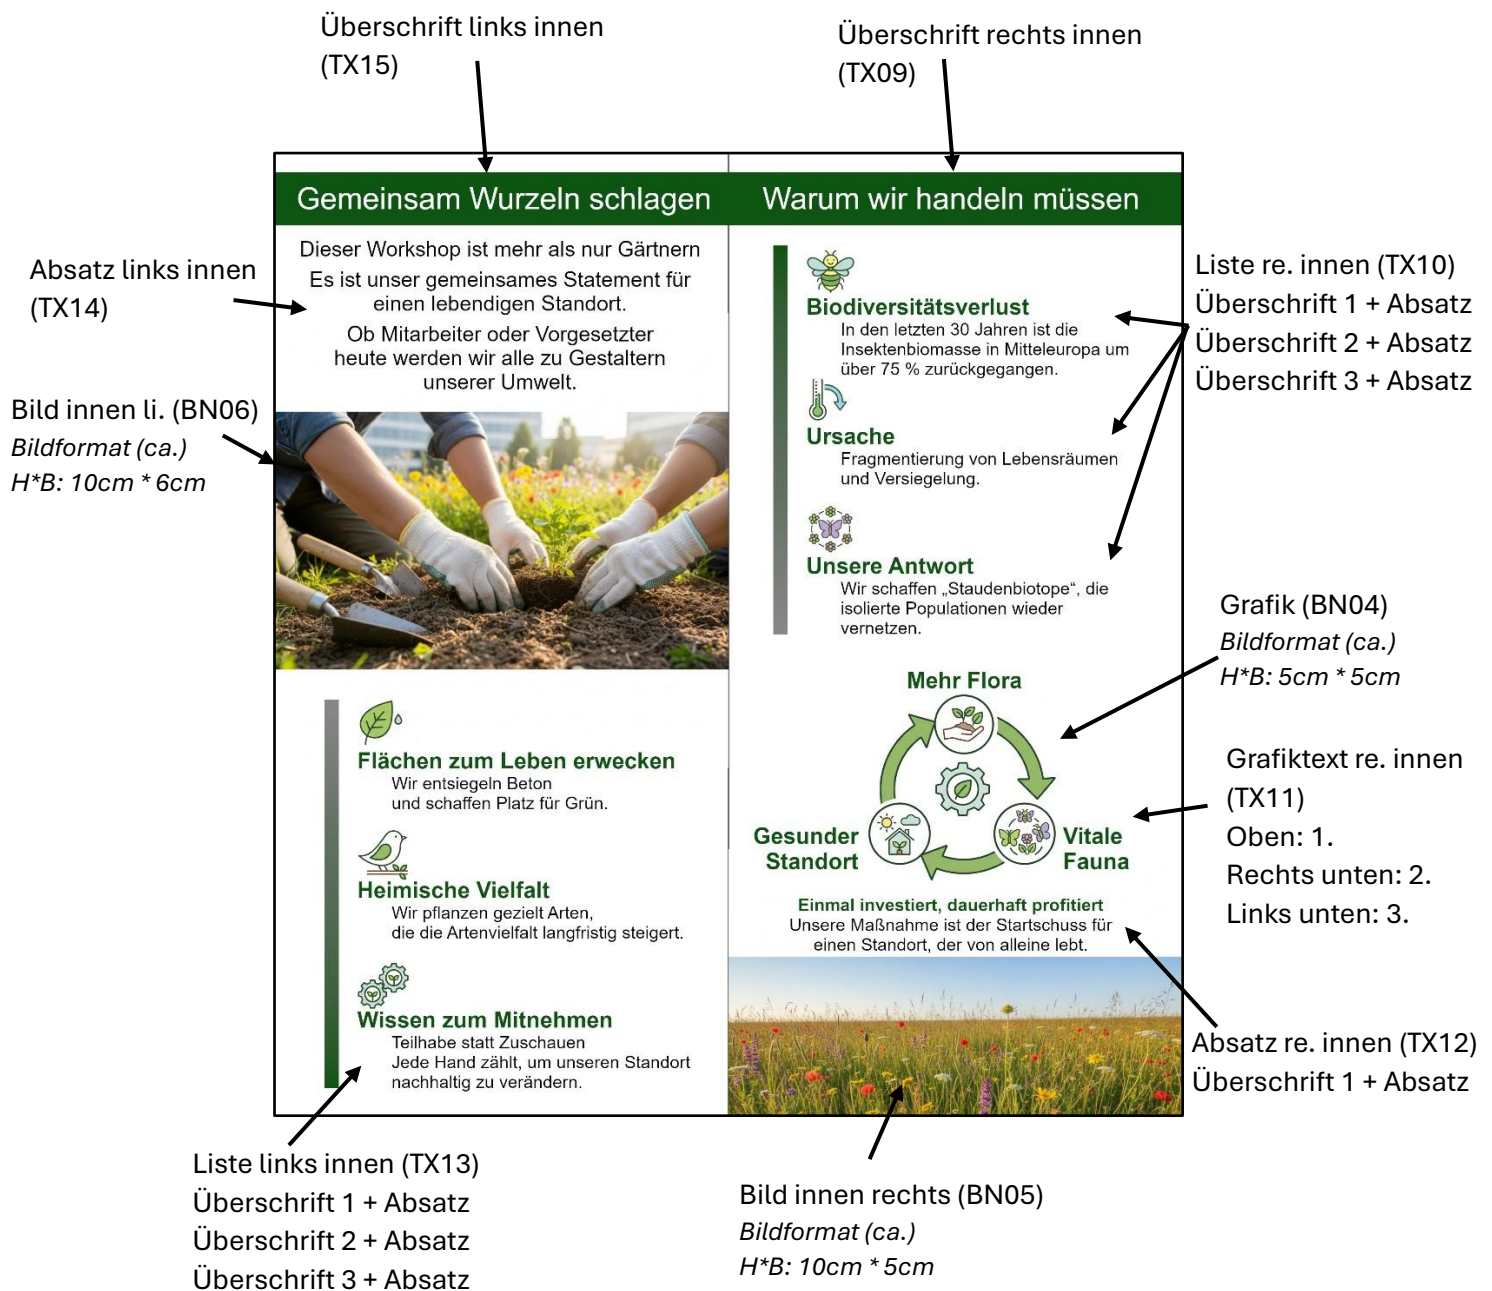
Überschrift links innen (TX15)

Überschrift rechts innen (TX09)

Gemeinsam Wurzeln schlagen

Warum wir handeln müssen

Absatz links innen (TX14)

Dieser Workshop ist mehr als nur Gärtnern
Es ist unser gemeinsames Statement für einen lebendigen Standort.
Ob Mitarbeiter oder Vorgesetzter heute werden wir alle zu Gestaltern unserer Umwelt.

Bild innen li. (BN06)
*Bildformat (ca.)*
*H*B: 10cm * 6cm*

Biodiversitätsverlust
In den letzten 30 Jahren ist die Insektenbiomasse in Mitteleuropa um über 75 % zurückgegangen.

Ursache
Fragmentierung von Lebensräumen und Versiegelung.

Unsere Antwort
Wir schaffen „Staudenbiotope“, die isolierte Populationen wieder vernetzen.

Liste re. innen (TX10)
Überschrift 1 + Absatz
Überschrift 2 + Absatz
Überschrift 3 + Absatz

Grafik (BN04)
*Bildformat (ca.)*
*H*B: 5cm * 5cm*

Mehr Flora
Vitale Fauna
Gesunder Standort

Grafiktext re. innen (TX11)
Oben: 1.
Rechts unten: 2.
Links unten: 3.

Flächen zum Leben erwecken
Wir entsiegeln Beton und schaffen Platz für Grün.

Heimische Vielfalt
Wir pflanzen gezielt Arten, die die Artenvielfalt langfristig steigert.

Wissen zum Mitnehmen
Teilhabe statt Zuschauen
Jede Hand zählt, um unseren Standort nachhaltig zu verändern.

Einmal investiert, dauerhaft profitiert
Unsere Maßnahme ist der Startschuss für einen Standort, der von alleine lebt.

Absatz re. innen (TX12)
Überschrift 1 + Absatz

Liste links innen (TX13)
Überschrift 1 + Absatz
Überschrift 2 + Absatz
Überschrift 3 + Absatz

Bild innen rechts (BN05)
*Bildformat (ca.)*
*H*B: 10cm * 5cm*